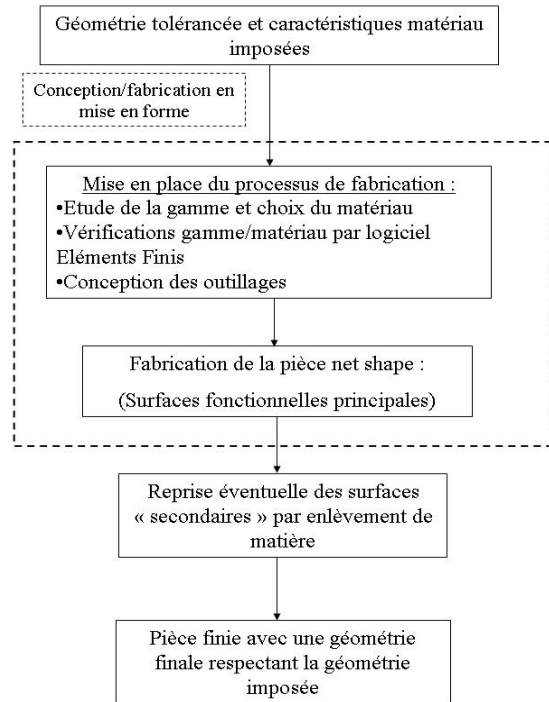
Géométrie tolérancée et caractéristiques matériau imposées

Conception/fabrication en mise en forme

Mise en place du processus de fabrication :
•Etude de la gamme et choix du matériau
•Vérifications gamme/matériau par logiciel Eléments Finis
•Conception des outillages

Fabrication de la pièce net shape :
(Surfaces fonctionnelles principales)

Reprise éventuelle des surfaces « secondaires » par enlèvement de matière

Pièce finie avec une géométrie finale respectant la géométrie imposée